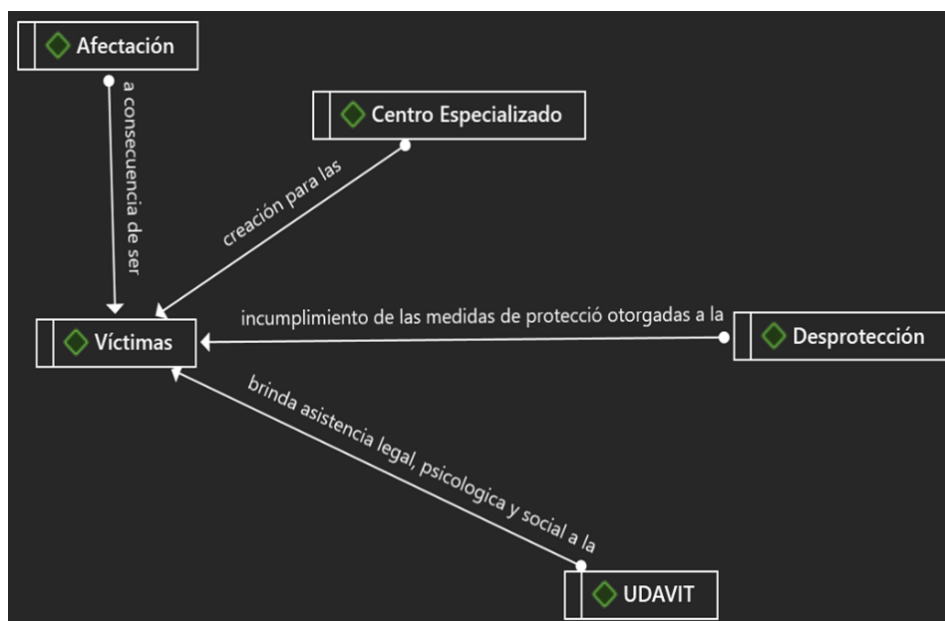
Afectación

a consecuencia de ser

Centro Especializado

creación para las

Víctimas

incumplimiento de las medidas de protecció otorgadas a la

Desprotección

brinda asistencia legal, psicologica y social a la

UDAVIT